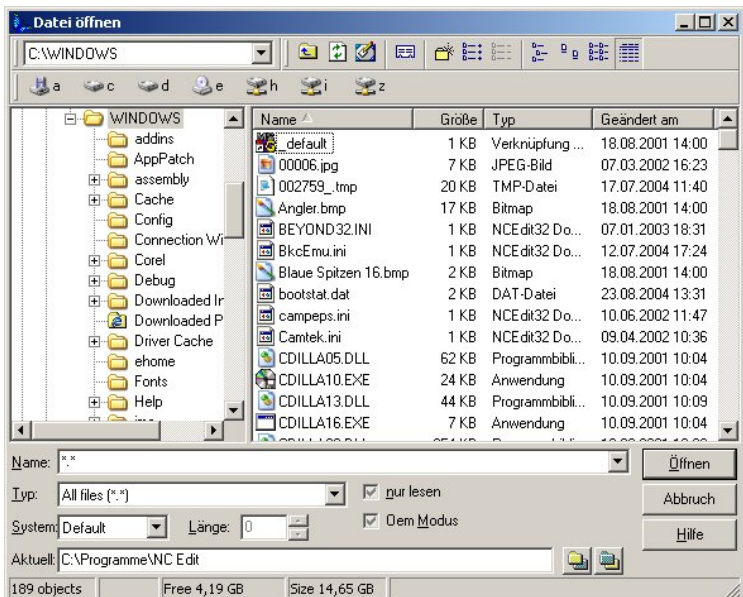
Datei öffnen

C:\WINDOWS

a c d e h i z

WINDOWS
addins
AppPatch
assembly
Cache
Config
Connection Wi
Corel
Debug
Downloaded Ir
Downloaded P
Driver Cache
ehome
Fonts
Help

| Name | Größe | Typ | Geändert am |
|---|---|---|---|
| _default | 1 KB | Verknüpfung ... | 18.08.2001 14:00 |
| 00006.jpg | 7 KB | JPEG-Bild | 07.03.2002 16:23 |
| 002759_.tmp | 20 KB | TMP-Datei | 17.07.2004 11:40 |
| Angler.bmp | 17 KB | Bitmap | 18.08.2001 14:00 |
| BEYOND32.INI | 1 KB | NCEdit32 Do... | 07.01.2003 18:31 |
| BkcEmu.ini | 1 KB | NCEdit32 Do... | 12.07.2004 17:24 |
| Blaue Spitzen 16.bmp | 2 KB | Bitmap | 18.08.2001 14:00 |
| bootstat.dat | 2 KB | DAT-Datei | 23.08.2004 13:31 |
| campeps.ini | 1 KB | NCEdit32 Do... | 10.06.2002 11:47 |
| Camtek.ini | 1 KB | NCEdit32 Do... | 09.04.2002 10:36 |
| CDILLA05.DLL | 62 KB | Programmbibli... | 10.09.2001 10:04 |
| CDILLA10.EXE | 24 KB | Anwendung | 10.09.2001 10:04 |
| CDILLA13.DLL | 44 KB | Programmbibli... | 10.09.2001 10:09 |
| CDILLA16.EXE | 7 KB | Anwendung | 10.09.2001 10:04 |

Name: *.*
Öffnen
Typ: All files (*.*)
nur lesen
Abbruch
System: Default
Länge: 0
Oem Modus
Hilfe
Aktuell: C:\Programme\NC Edit

189 objects | Free 4,19 GB | Size 14,65 GB